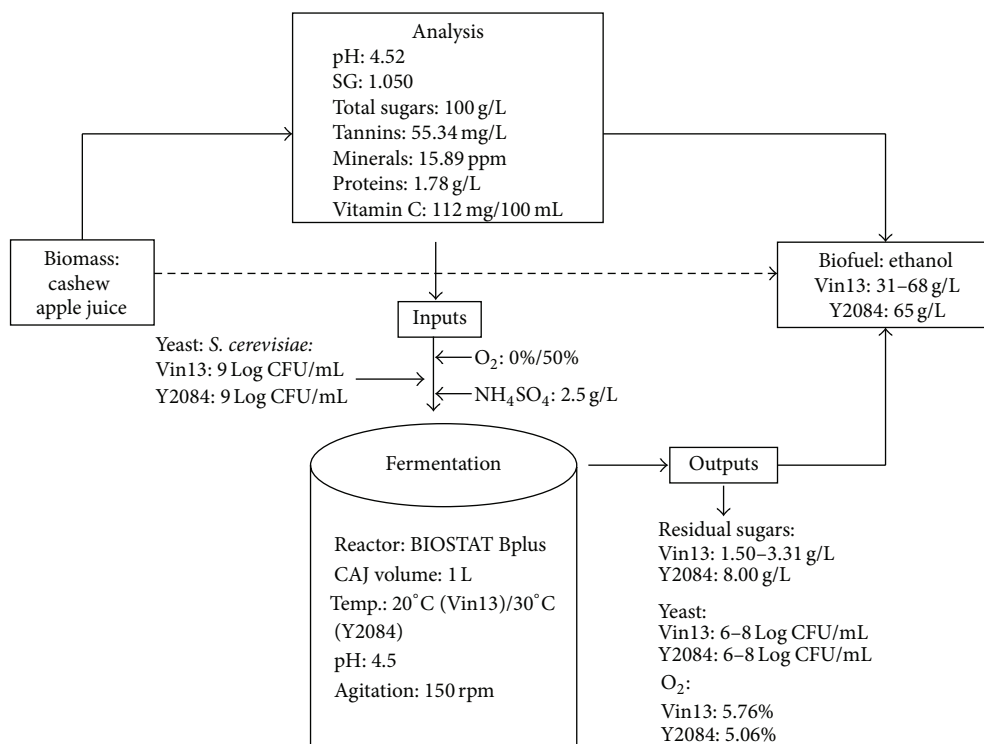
Analysis
pH: 4.52
SG: 1.050
Total sugars: 100 g/L
Tannins: 55.34 mg/L
Minerals: 15.89 ppm
Proteins: 1.78 g/L
Vitamin C: 112 mg/100 mL

Biomass: cashew apple juice

Biofuel: ethanol
Vin13: 31–68 g/L
Y2084: 65 g/L

Inputs

Yeast: *S. cerevisiae:*
Vin13: 9 Log CFU/mL
Y2084: 9 Log CFU/mL

$O_2$: 0%/50%

$NH_4SO_4$: 2.5 g/L

Fermentation

Reactor: BIOSTAT Bplus
CAJ volume: 1 L
Temp.: 20°C (Vin13)/30°C (Y2084)
pH: 4.5
Agitation: 150 rpm

Outputs

Residual sugars:
Vin13: 1.50–3.31 g/L
Y2084: 8.00 g/L

Yeast:
Vin13: 6–8 Log CFU/mL
Y2084: 6–8 Log CFU/mL

$O_2$:
Vin13: 5.76%
Y2084: 5.06%